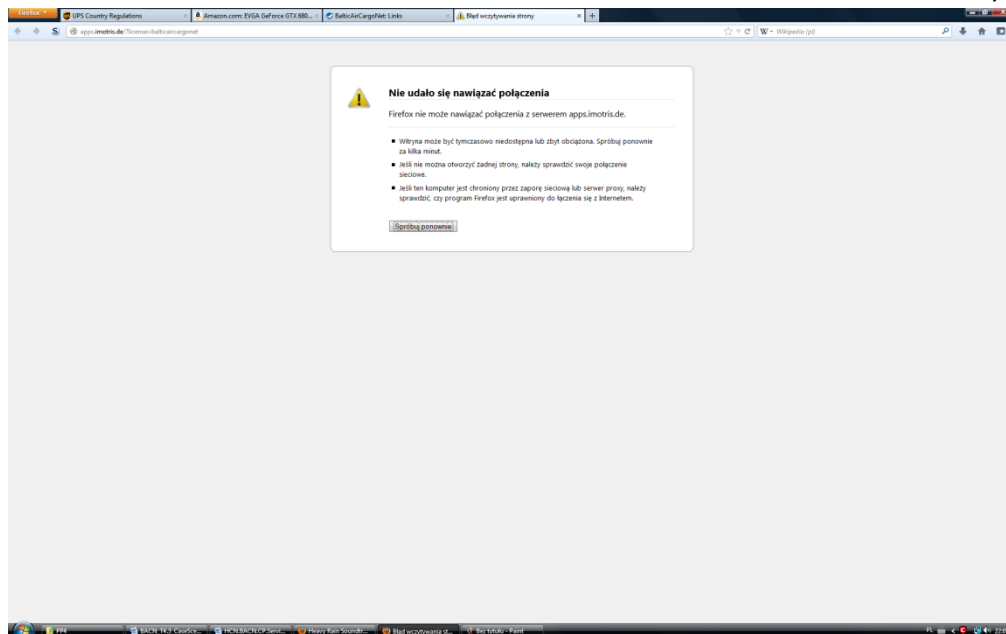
Firefox

UPS Country Regulations

Amazon.com: EVGA GeForce GTX 680...

BalticAirCargoNet: Links

Błąd wczytywania strony

apps.imotris.de/?license=balticaircargonet

Wikipedia (pl)

Nie udało się nawiązać połączenia

Firefox nie może nawiązać połączenia z serwerem apps.imotris.de.

- Witryna może być tymczasowo niedostępna lub zbyt obciążona. Spróbuj ponownie za kilka minut.
- Jeśli nie można otworzyć żadnej strony, należy sprawdzić swoje połączenie sieciowe.
- Jeśli ten komputer jest chroniony przez zaporę sieciową lub serwer proxy, należy sprawdzić, czy program Firefox jest uprawniony do łączenia się z Internetem.

Spróbuj ponownie

PP4

BACN_T4.3_CaseSce...

HCN.BACN.CP.Servi...

Heavy Rain Soundtr...

Błąd wczytywania st...

Bez tytułu - Paint

PL